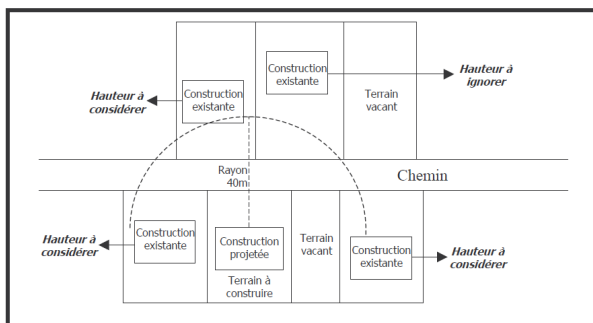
Hauteur à considérer

Construction existante

Construction existante

Hauteur à ignorer

Terrain vacant

Rayon 40m

Chemin

Hauteur à considérer

Construction existante

Construction projetée

Terrain à construire

Terrain vacant

Construction existante

Hauteur à considérer